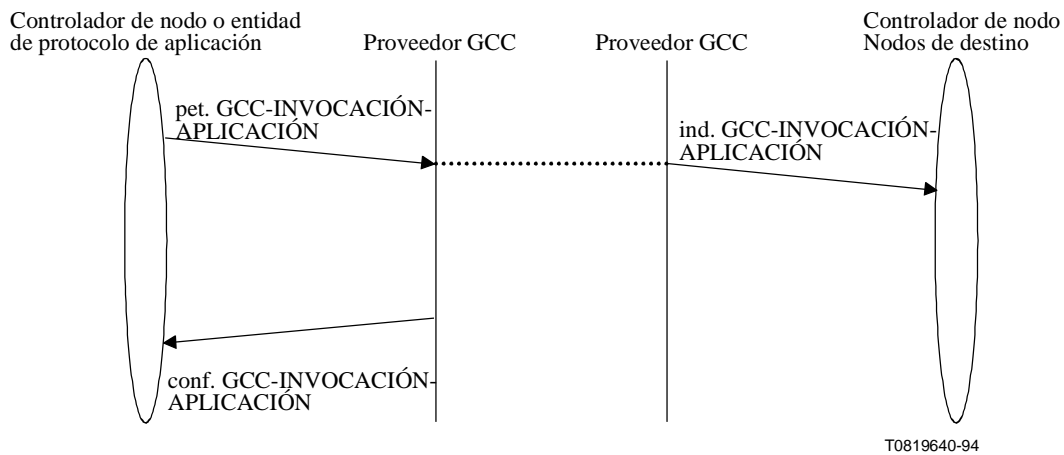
Controlador de nodo o entidad de protocolo de aplicación

Proveedor GCC

Proveedor GCC

Controlador de nodo Nodos de destino

pet. GCC-INVOCACIÓN-APLICACIÓN

ind. GCC-INVOCACIÓN-APLICACIÓN

conf. GCC-INVOCACIÓN-APLICACIÓN

T0819640-94